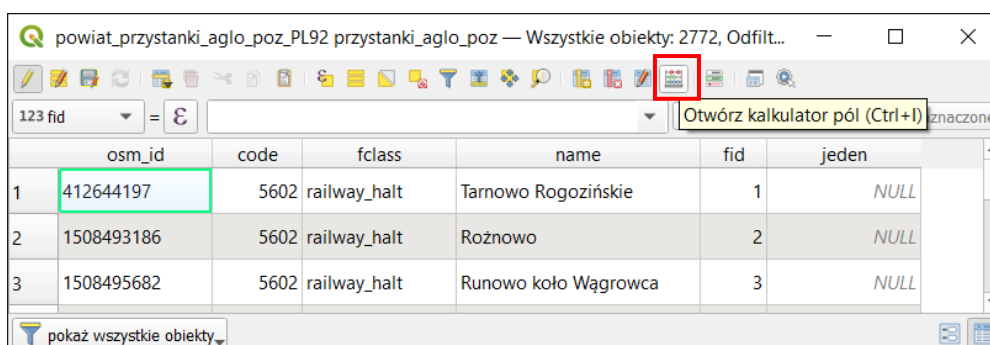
powiat_przystanki_aglo_poz_PL92 przystanki_aglo_poz — Wszystkie obiekty: 2772, Odfilt...

123 fid = ε

Otwórz kalkulator pól (Ctrl+I) znaczone

|   | osm_id | code | fclass | name | fid | jeden |
|---|---|---|---|---|---|---|
| 1 | 412644197 | 5602 | railway_halt | Tarnowo Rogozińskie | 1 | NULL |
| 2 | 1508493186 | 5602 | railway_halt | Rożnowo | 2 | NULL |
| 3 | 1508495682 | 5602 | railway_halt | Runowo koło Wągrowca | 3 | NULL |

pokaż wszystkie obiekty